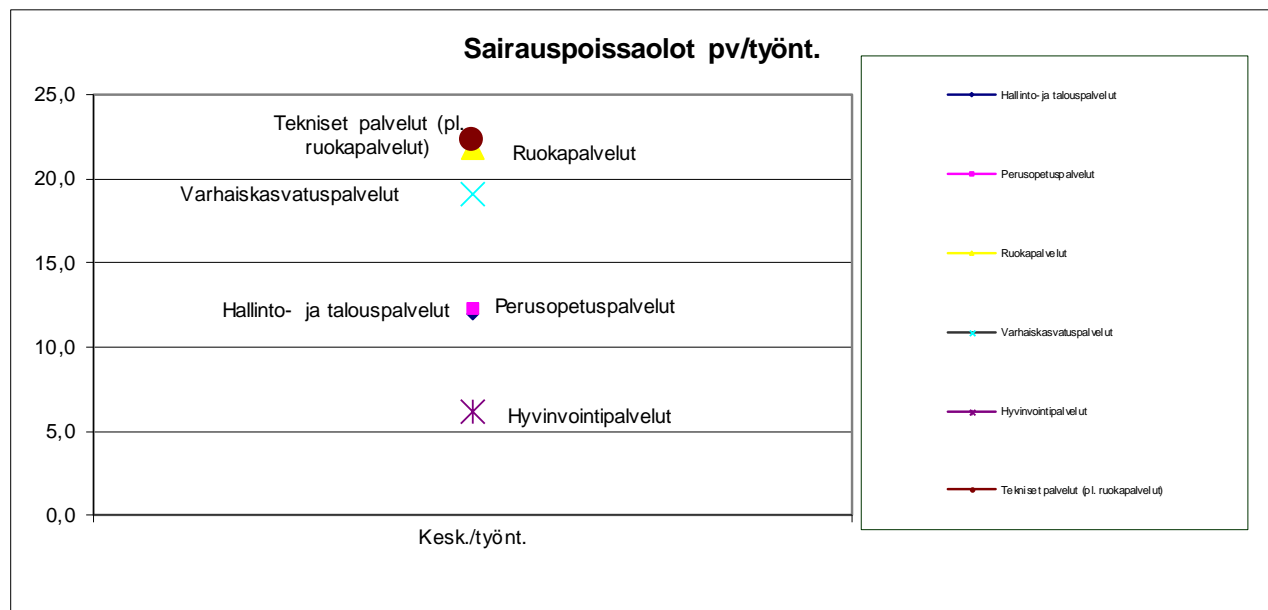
Sairauspoissaolot pv/työnt.

25,0
20,0
15,0
10,0
5,0
0,0

Tekniset palvelut (pl. ruokapalvelut)
Ruokapalvelut
Varhaiskasvatuspalvelut
Hallinto- ja talouspalvelut
Perusopetuspalvelut
Hyvinvointipalvelut

Kesk./työnt.

Hallinto- ja talouspalvelut
Perusopetuspalvelut
Ruokapalvelut
Varhaiskasvatuspalvelut
Hyvinvointipalvelut
Tekniset palvelut (pl. ruokapalvelut)